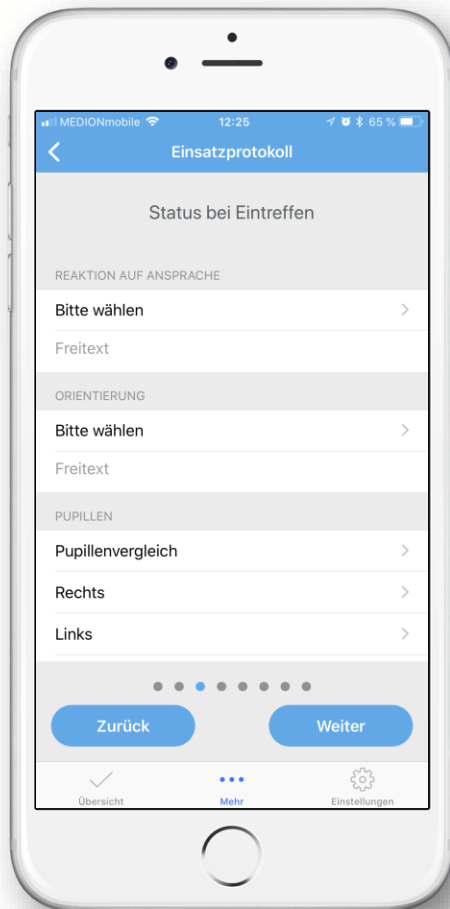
MEDIONmobile 12:25 65 %

Einsatzprotokoll

Status bei Eintreffen

REAKTION AUF ANSPRACHE

Bitte wählen

Freitext

ORIENTIERUNG

Bitte wählen

Freitext

PUPILLEN

Pupillenvergleich

Rechts

Links

Zurück

Weiter

Übersicht

Mehr

Einstellungen